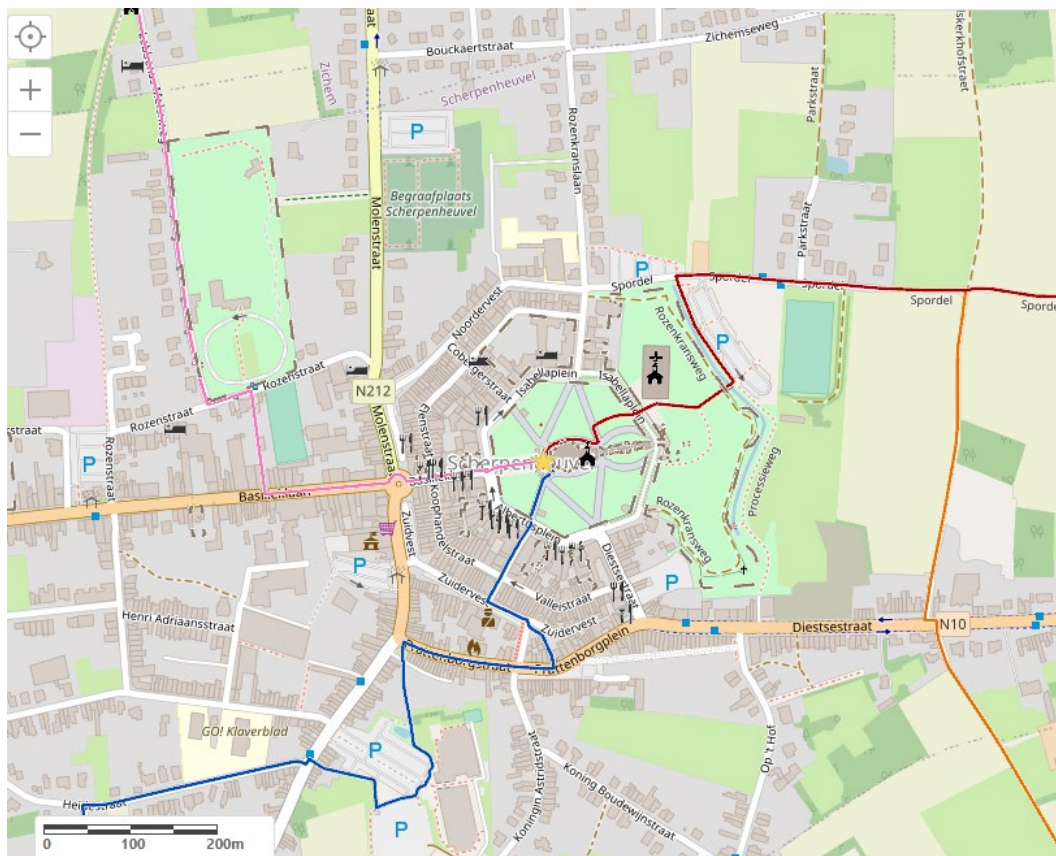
+
−
Bouckaertstraat
Zichemseweg
Zichem
Scherpenheuvel
P
Begraafplaats Scherpenheuvel
Molenstraat
Rozenkranslaan
Parkstraat
Parkstraat
Kerkhofstraat
P
Spordel
Spordel
Spordel
Spordel
Spordel
Noordervest
Coburgerstraat
Isabellaplein
Isabellaplein
Rozenkransweg
P
N212
Rozenstraat
Rozenstraat
straat
Molenstraat
Elenstraat
Koopmandelstraat
Scherpenheuvel
Processieweg
P
Rozenstraat
Basilieklaan
Zuidvest
Albertusplein
Rozenkransweg
P
Zuidervest
Valleistraat
Diestsestraat
P
Henri Adriaansstraat
Zuidervest
Diestsestraat
N10
Hattenborgstraat
Hattenborgplein
GO! Klaverblad
P
Koningin Astridstraat
Koning Boudewijnstraat
Op 't Hof
Heidestraat
P
0
100
200m